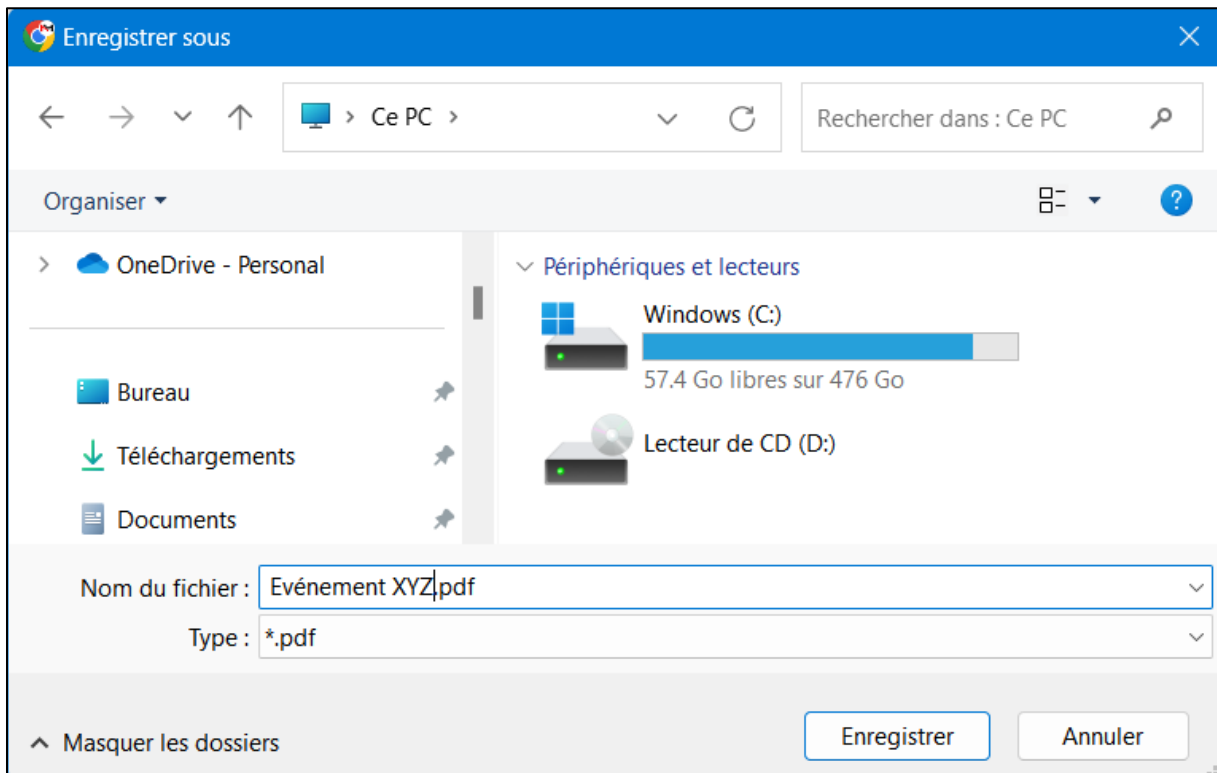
Enregistrer sous

Ce PC

Rechercher dans : Ce PC

Organiser

OneDrive - Personal

Bureau

Téléchargements

Documents

Périphériques et lecteurs

Windows (C:)

57.4 Go libres sur 476 Go

Lecteur de CD (D:)

Nom du fichier : Evénement XYZ.pdf

Type : *.pdf

Masquer les dossiers

Enregistrer

Annuler